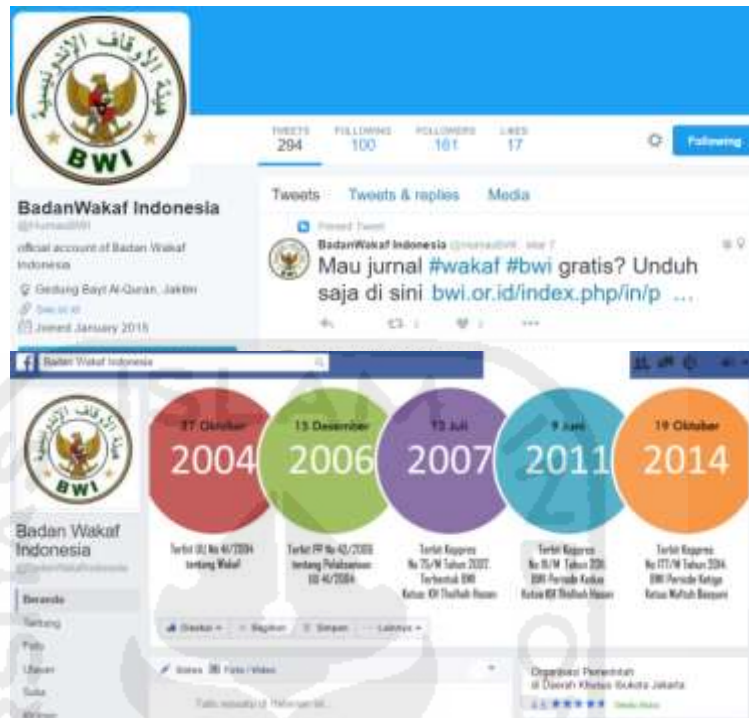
هيئة الأوقاف الإندونيسية
BWI

TWEETS 294 FOLLOWING 100 FOLLOWERS 161 LIKES 17

Following

BadanWakaf Indonesia
@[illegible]
official account of Badan Wakaf Indonesia
Gedung Bayt Al-Quran, Jaktim
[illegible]
Joined January 2015

Tweets Tweets & replies Media

Pinned Tweet
BadanWakaf Indonesia @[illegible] · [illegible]
Mau jurnal #wakaf #bwi gratis? Unduh saja di sini bwi.or.id/index.php/in/p …

Badan Wakaf Indonesia

هيئة الأوقاف الإندونيسية
BWI

Badan Wakaf Indonesia
@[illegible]

Beranda
Tentang
Foto
Ulasan
Suka
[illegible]

27 Oktober
2004
Terbit UU No 41/2004 tentang Wakaf

13 Desember
2006
Terbit PP No 42/2006 tentang Pelaksanaan UU 41/2004

13 Juli
2007
Terbit Keppres No 75/M Tahun 2007. Terbentuk BWI Ketua KH Tholhah Hasan

9 Juni
2011
Terbit Keppres No 11/M Tahun 2011 BWI Periode Kedua Ketua KH Tholhah Hasan

19 Oktober
2014
Terbit Keppres No 177/M Tahun 2014 BWI Periode Ketiga Ketua Maftuh Basyuni

Disukai · Bagikan · Simpan · Lainnya

Status Foto / Video

Tulis sesuatu di Halaman ini...

Organisasi Pemerintah di Daerah Khusus Ibukota Jakarta